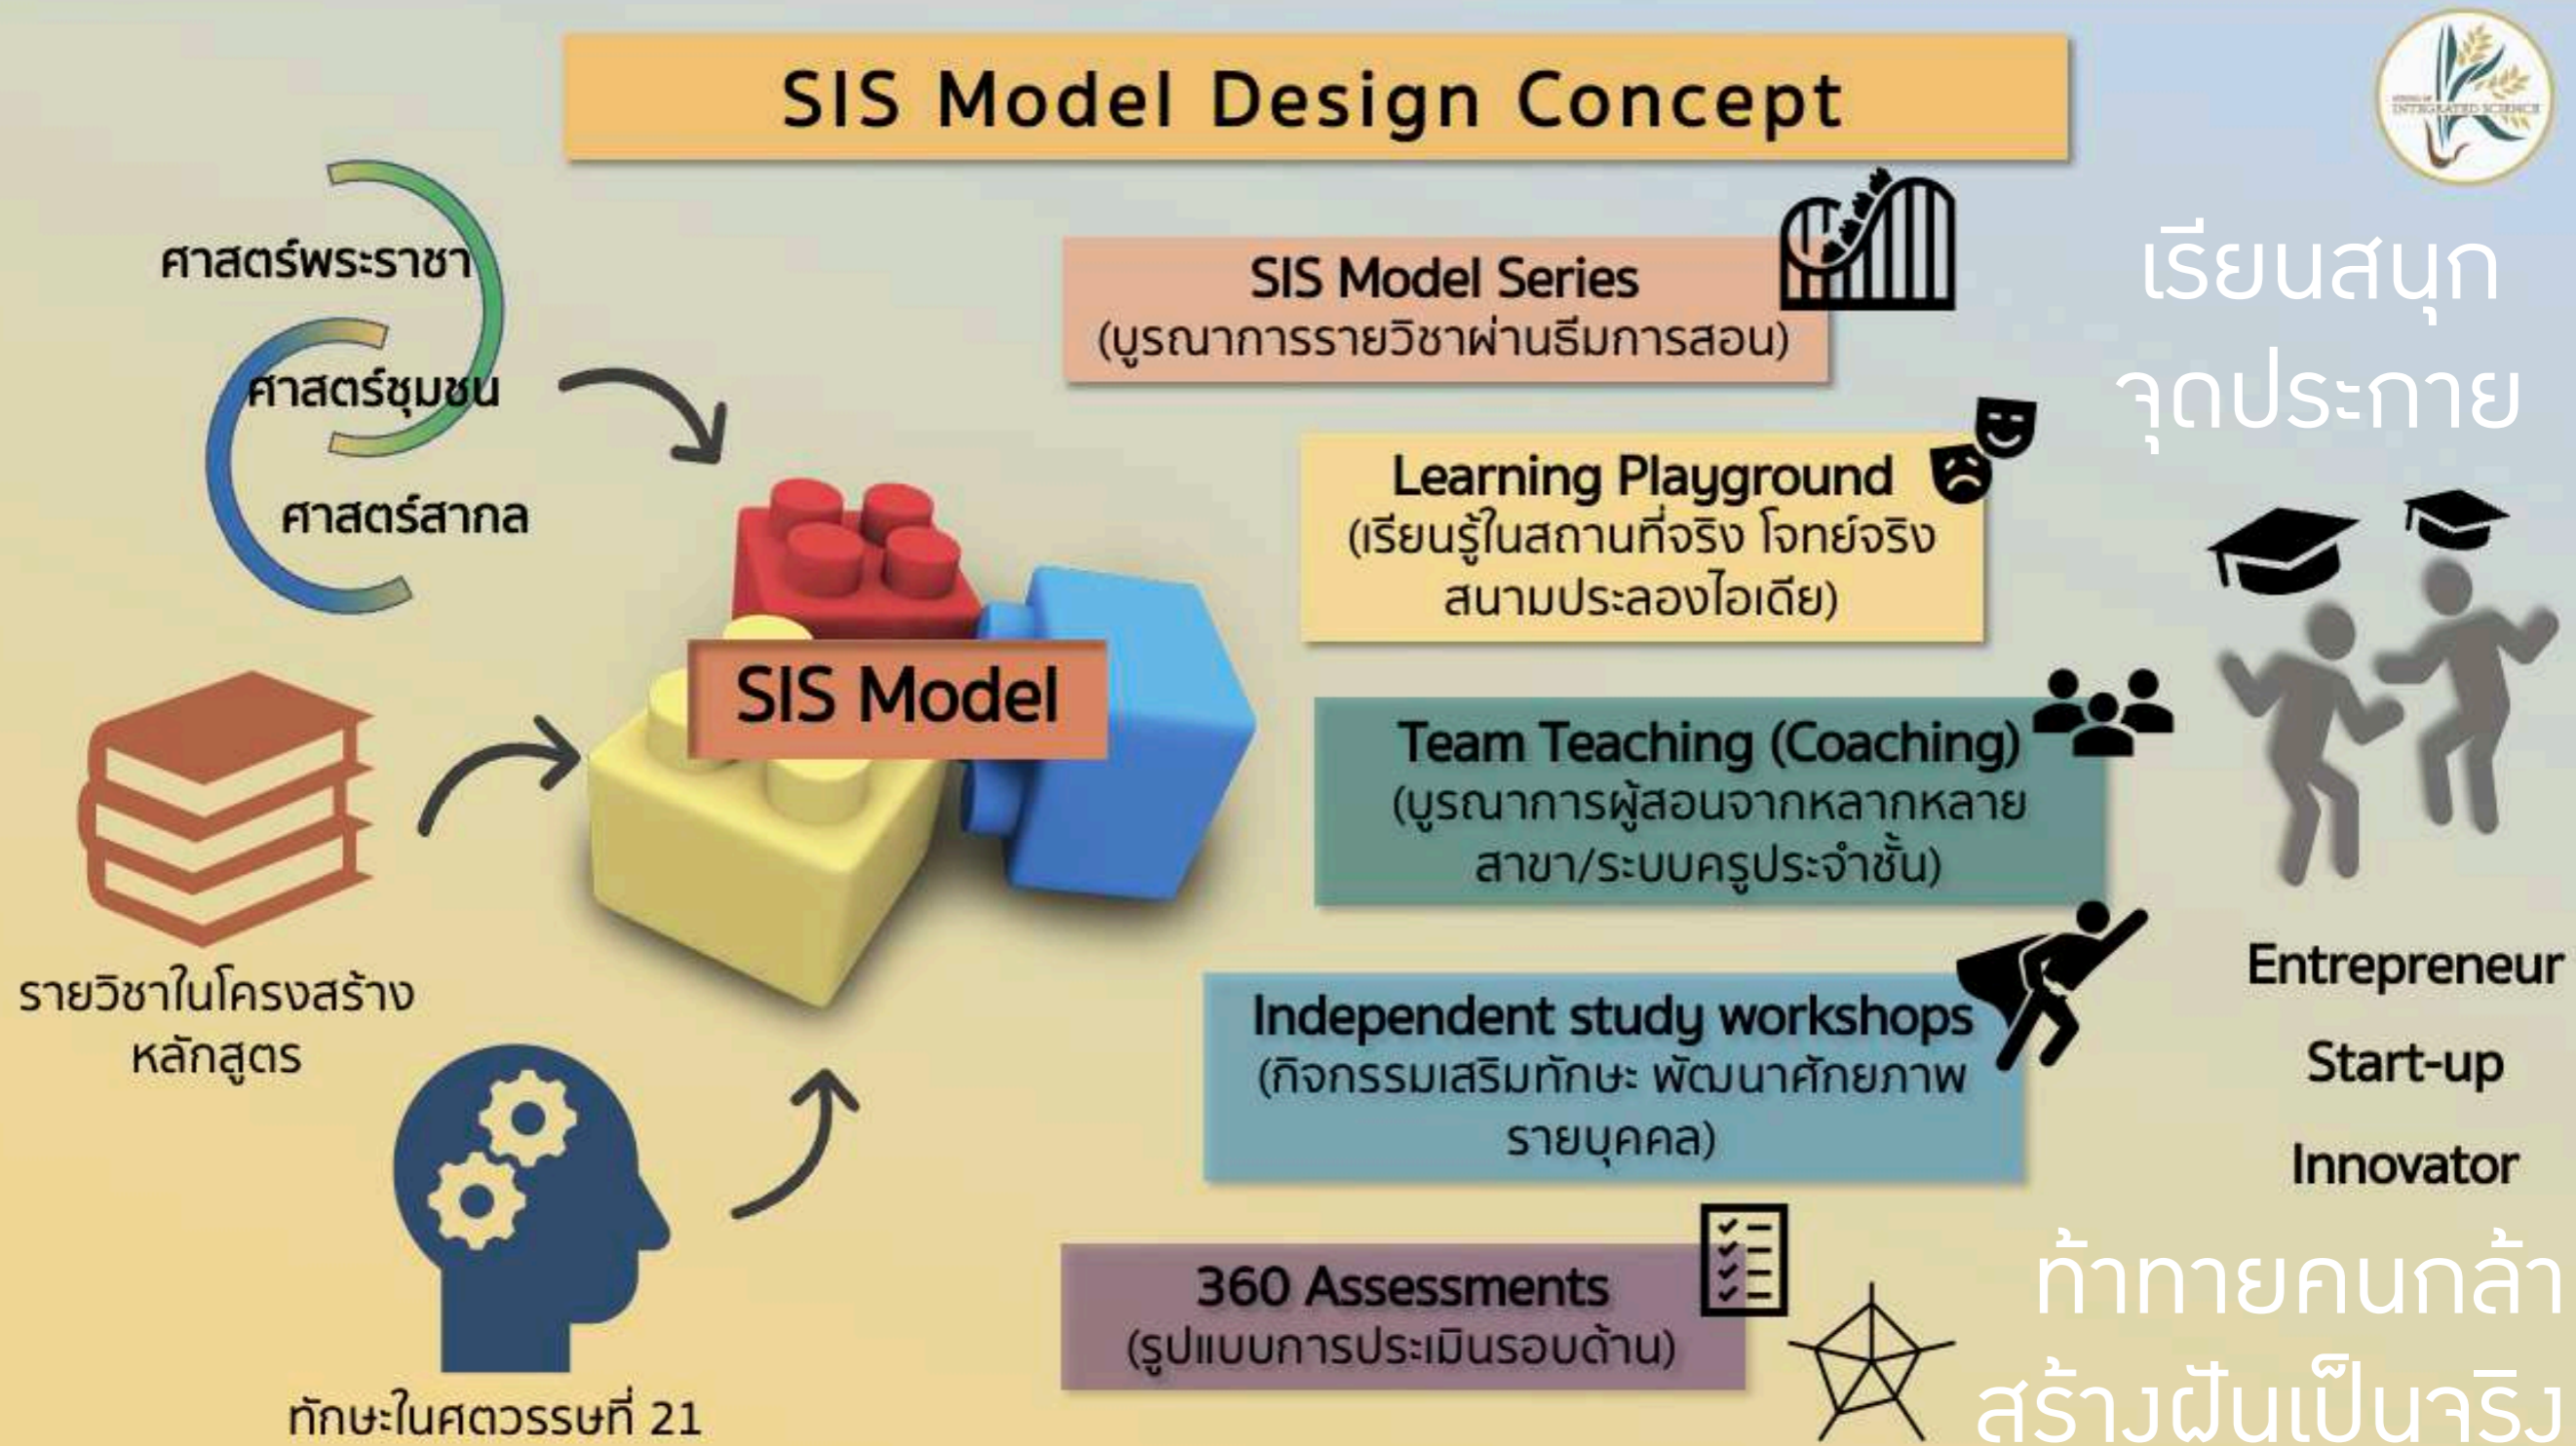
SIS Model Design Concept

INTEGRATED SCIENCE

ศาสตร์พระราชา

ศาสตร์ชุมชน

ศาสตร์สากล

รายวิชาในโครงสร้างหลักสูตร

ทักษะในศตวรรษที่ 21

SIS Model

SIS Model Series
(บูรณาการรายวิชาผ่านธีมการสอน)

Learning Playground
(เรียนรู้ในสถานที่จริง โจทย์จริง สนามประลองไอเดีย)

Team Teaching (Coaching)
(บูรณาการผู้สอนจากหลากหลายสาขา/ระบบครูประจำชั้น)

Independent study workshops
(กิจกรรมเสริมทักษะ พัฒนาศักยภาพรายบุคคล)

360 Assessments
(รูปแบบการประเมินรอบด้าน)

เรียนสนุก
จุดประกาย

Entrepreneur

Start-up

Innovator

ท้าทายคนกล้า
สร้างฝันเป็นจริง